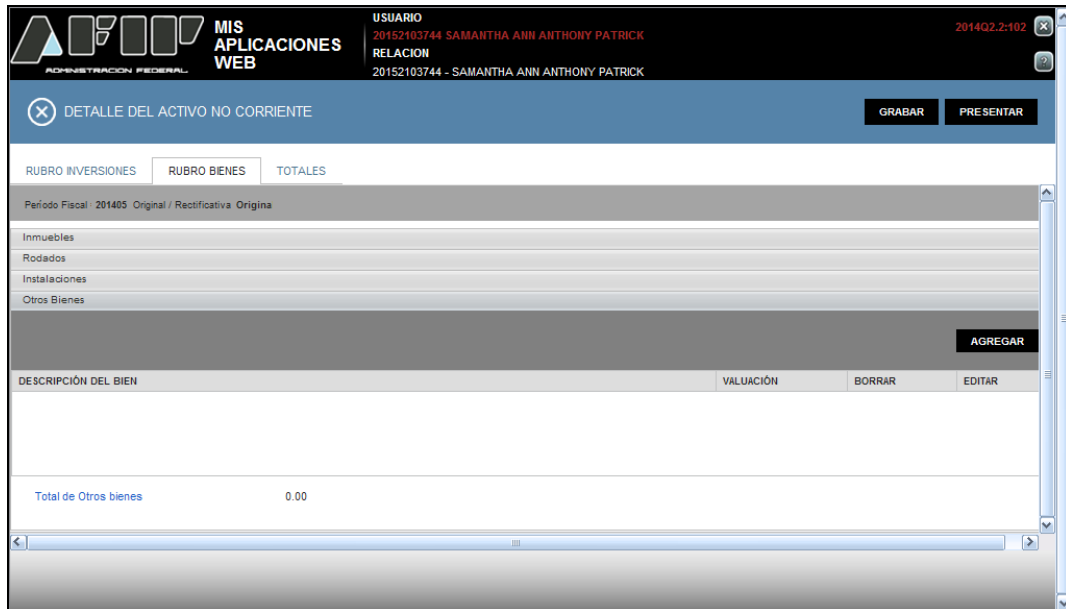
ADMINISTRACION FEDERAL

MIS APLICACIONES WEB

USUARIO
20152103744 SAMANTHA ANN ANTHONY PATRICK
RELACION
20152103744 - SAMANTHA ANN ANTHONY PATRICK

2014Q2.2:102

DETALLE DEL ACTIVO NO CORRIENTE

GRABAR
PRESENTAR

RUBRO INVERSIONES
RUBRO BIENES
TOTALES

Período Fiscal 201405 Original / Rectificativa Origina

Inmuebles
Rodados
Instalaciones
Otros Bienes

AGREGAR

| DESCRIPCIÓN DEL BIEN | VALUACIÓN | BORRAR | EDITAR |
|---|---|---|---|

Total de Otros bienes 0.00